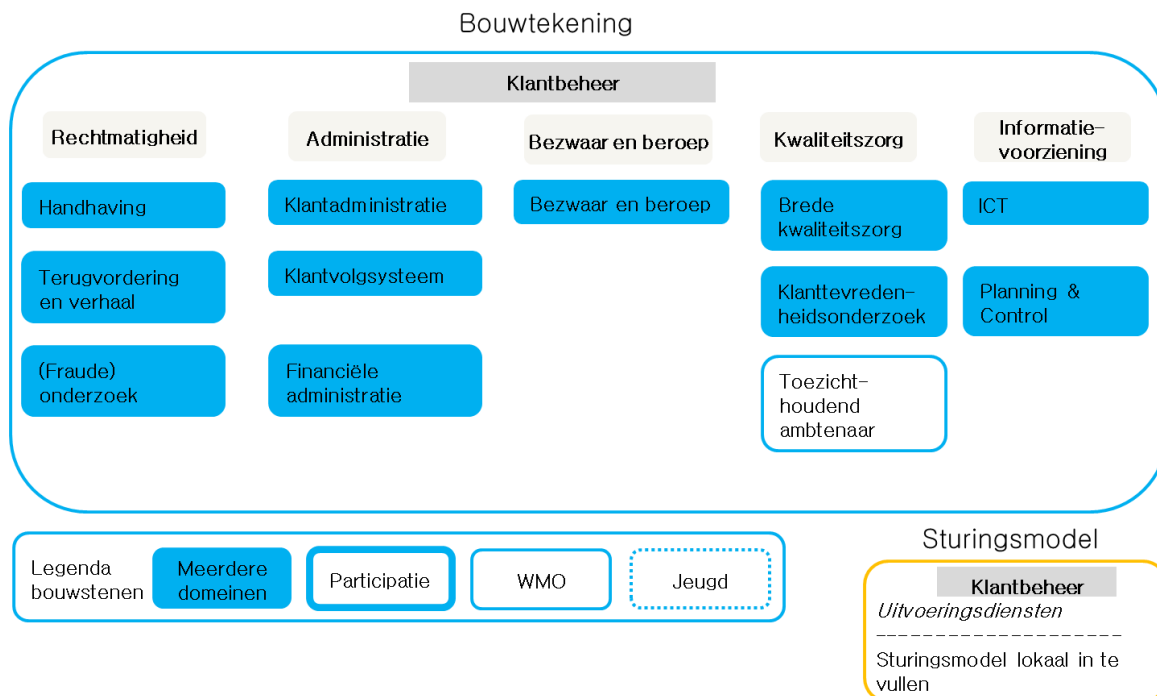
Bouwtekening

Klantbeheer

Rechtmatigheid

Handhaving

Terugvordering en verhaal

(Fraude) onderzoek

Administratie

Klantadministratie

Klantvolgsysteem

Financiële administratie

Bezwaar en beroep

Bezwaar en beroep

Kwaliteitszorg

Brede kwaliteitszorg

Klanttevredenheidsonderzoek

Toezichthoudend ambtenaar

Informatievoorziening

ICT

Planning & Control

Legenda bouwstenen

Meerdere domeinen

Participatie

WMO

Jeugd

Sturingsmodel

Klantbeheer

*Uitvoeringsdiensten*

--------------------

Sturingsmodel lokaal in te vullen